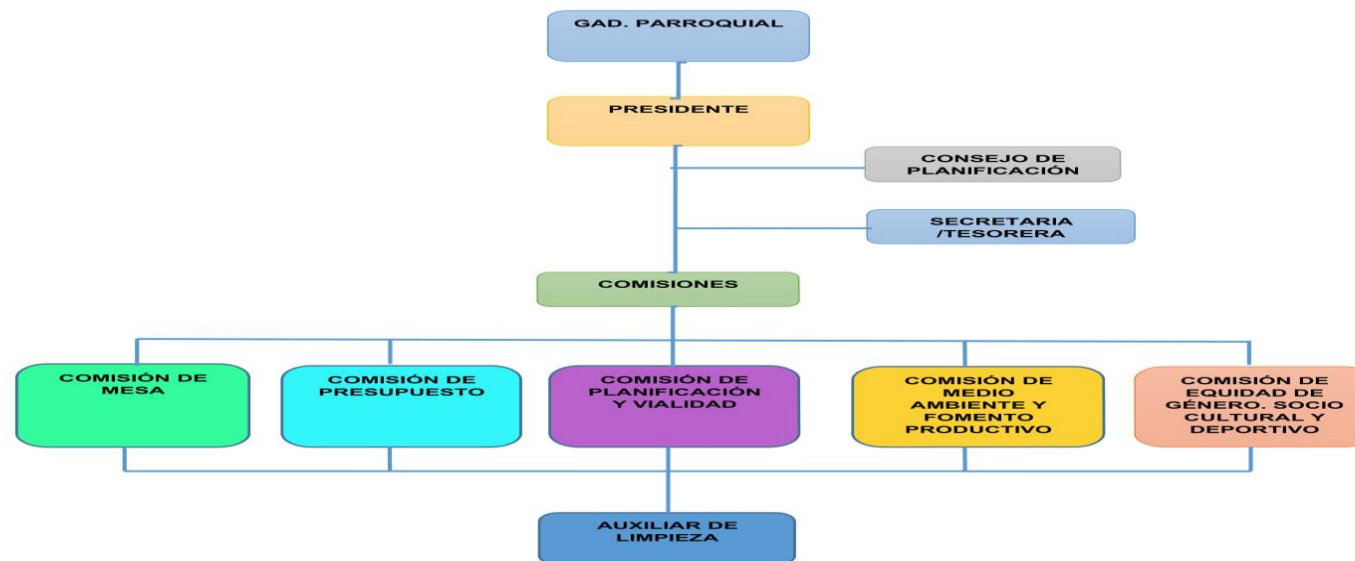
GAD. PARROQUIAL

PRESIDENTE

CONSEJO DE PLANIFICACIÓN

SECRETARIA /TESORERA

COMISIONES

COMISIÓN DE MESA

COMISIÓN DE PRESUPUESTO

COMISIÓN DE PLANIFICACIÓN Y VIALIDAD

COMISIÓN DE MEDIO AMBIENTE Y FOMENTO PRODUCTIVO

COMISIÓN DE EQUIDAD DE GÉNERO. SOCIO CULTURAL Y DEPORTIVO

AUXILIAR DE LIMPIEZA